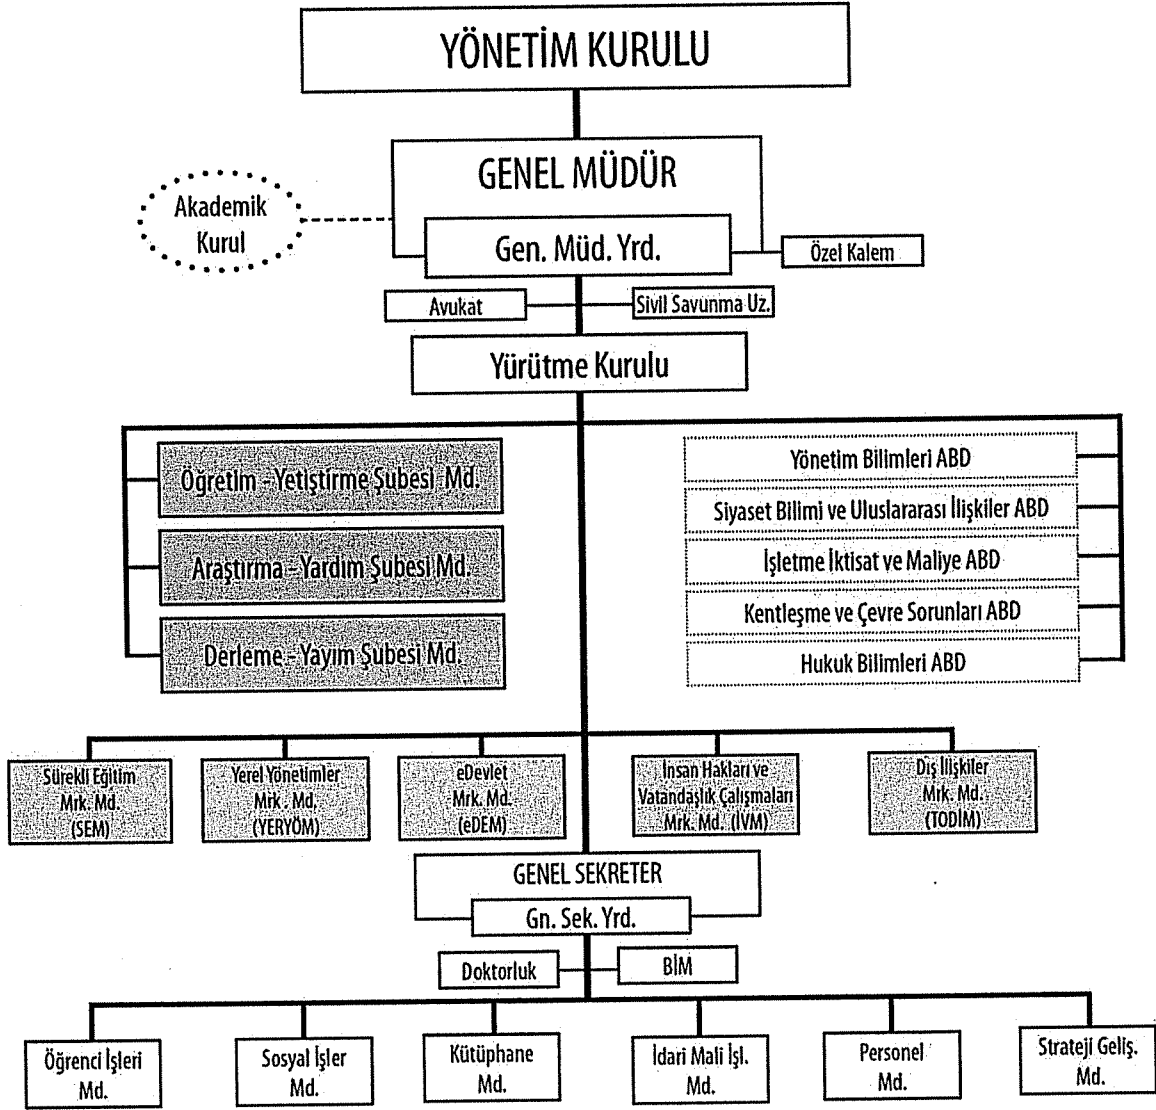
YÖNETİM KURULU

GENEL MÜDÜR

Akademik Kurul

Gen. Müd. Yrd.

Özel Kalem

Avukat

Sivil Savunma Uz.

Yürütme Kurulu

Öğretim - Yetiştirme Şubesi Md.

Araştırma - Yardım Şubesi Md.

Derleme - Yayım Şubesi Md.

Yönetim Bilimleri ABD

Siyaset Bilimi ve Uluslararası İlişkiler ABD

İşletme İktisat ve Maliye ABD

Kentleşme ve Çevre Sorunları ABD

Hukuk Bilimleri ABD

Sürekli Eğitim Mrk. Md. (SEM)

Yerel Yönetimler Mrk. Md. (YERYÖM)

eDevlet Mrk. Md. (eDEM)

İnsan Hakları ve Vatandaşlık Çalışmaları Mrk. Md. (İVM)

Dış İlişkiler Mrk. Md. (TODİM)

GENEL SEKRETER

Gn. Sek. Yrd.

Doktorluk

BİM

Öğrenci İşleri Md.

Sosyal İşler Md.

Kütüphane Md.

İdari Mali İşl. Md.

Personel Md.

Strateji Geliş. Md.